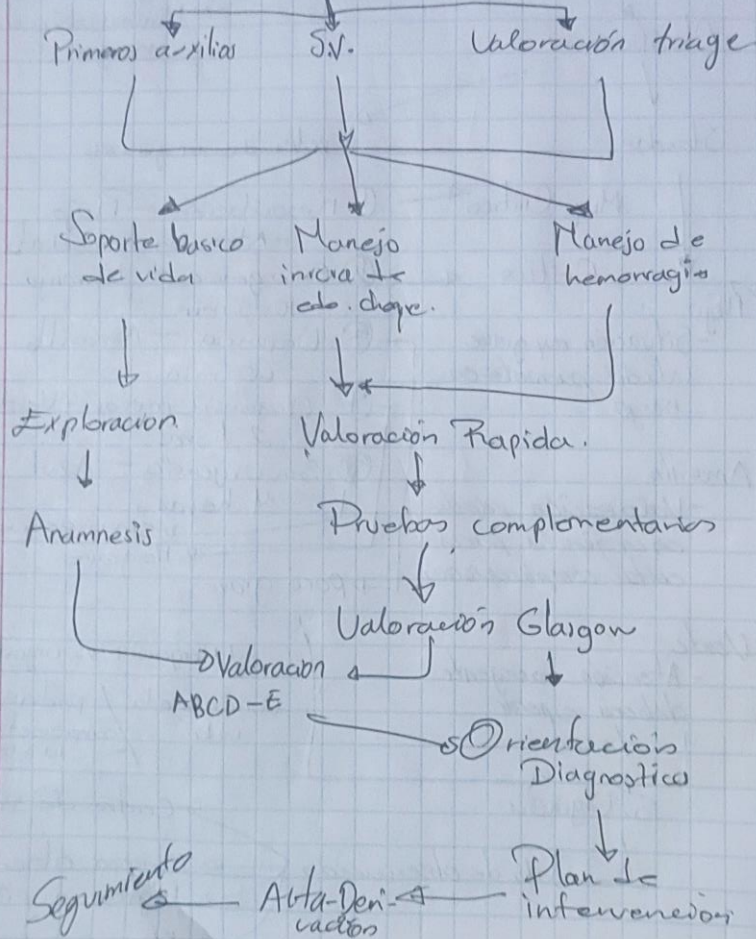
Primeros auxilios S.V. Valoración triage

Soporte basico de vida

Manejo inicial de ch. choque.

Manejo de hemorragias

Exploracion

Valoración Rapida.

Anamnesis

Pruebas complementarias

Valoración Glasgow

Valoracion ABCD-E

Orientación Diagnostico

Plan de intervencion

Seguimiento

Alta-Derivacion